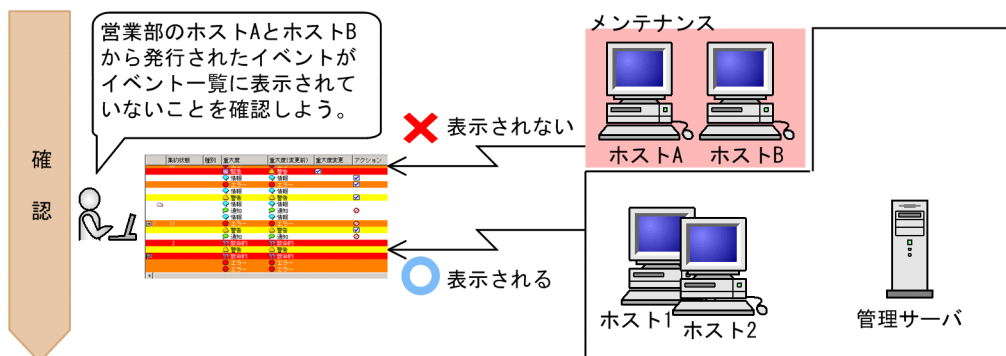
確認

営業部のホストAとホストBから発行されたイベントがイベント一覧に表示されていないことを確認しよう。

| 集約状態 | 種別 | 重大度 | 重大度(変更前) | 重大度変更 | アクション |
|---|---|---|---|---|---|
| | | 緊急 | 警告 | | |
| | | 情報 | 情報 | | |
| | | エラー | エラー | | |
| | | 情報 | 情報 | | |
| | | 警告 | 警告 | | |
| | | 情報 | 情報 | | |
| | | 通知 | 通知 | | |
| | | 情報 | 情報 | | |
| | | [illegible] | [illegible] | | |
| | | 警告 | 警告 | | |
| | | 通知 | 通知 | | |
| | | 致命的 | 致命的 | | |
| | | 警告 | 警告 | | |
| | | 致命的 | 致命的 | | |
| | | エラー | エラー | | |
| | | エラー | エラー | | |

表示されない

表示される

メンテナンス

ホストA

ホストB

ホスト1

ホスト2

管理サーバ